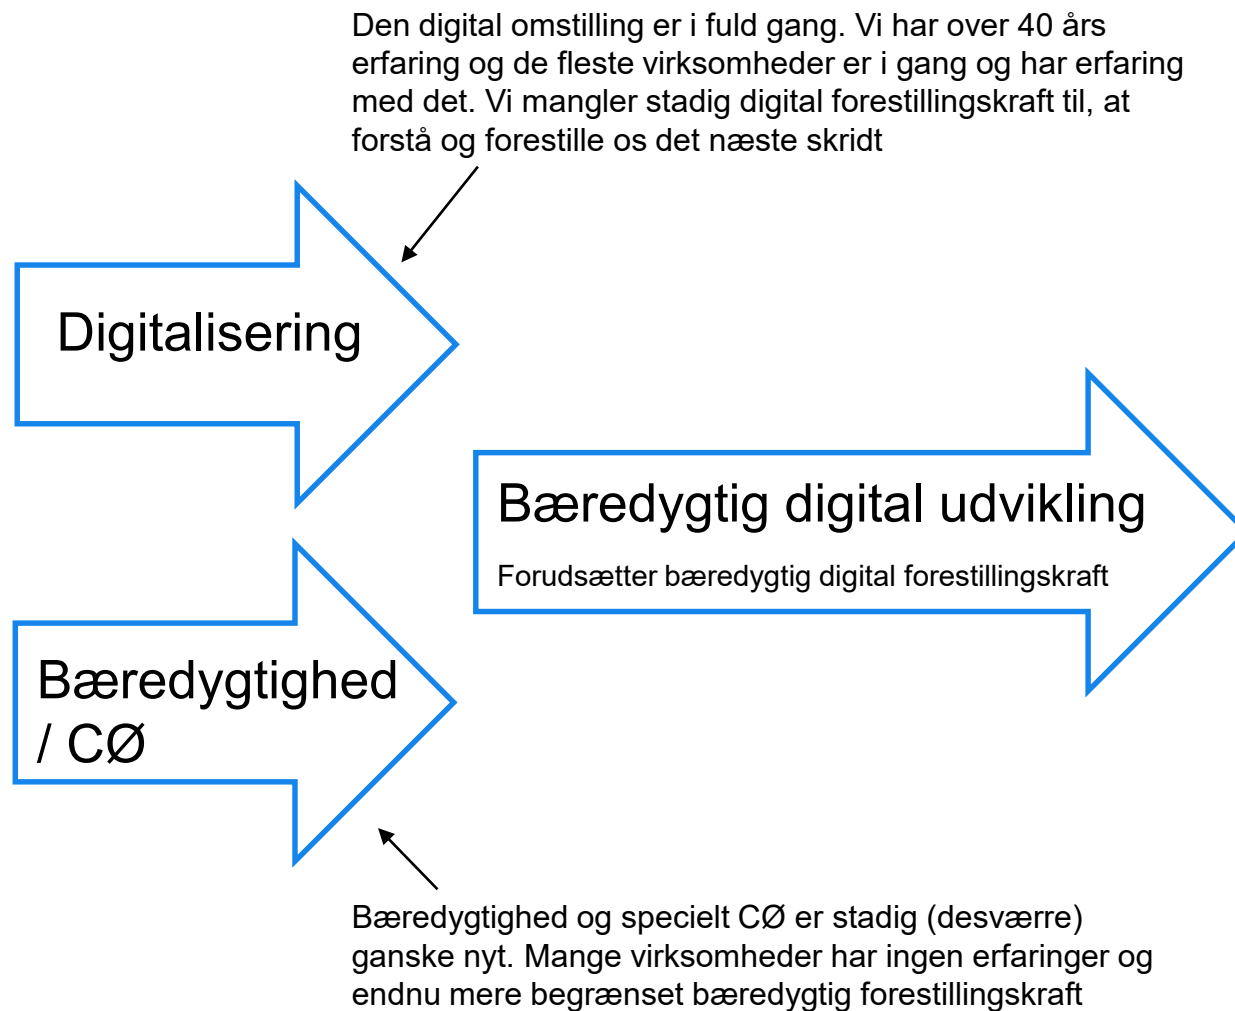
Den digital omstilling er i fuld gang. Vi har over 40 års erfaring og de fleste virksomheder er i gang og har erfaring med det. Vi mangler stadig digital forestillingskraft til, at forstå og forestille os det næste skridt

Digitalisering

Bæredygtig digital udvikling

Forudsætter bæredygtig digital forestillingskraft

Bæredygtighed / CØ

Bæredygtighed og specielt CØ er stadig (desværre) ganske nyt. Mange virksomheder har ingen erfaringer og endnu mere begrænset bæredygtig forestillingskraft